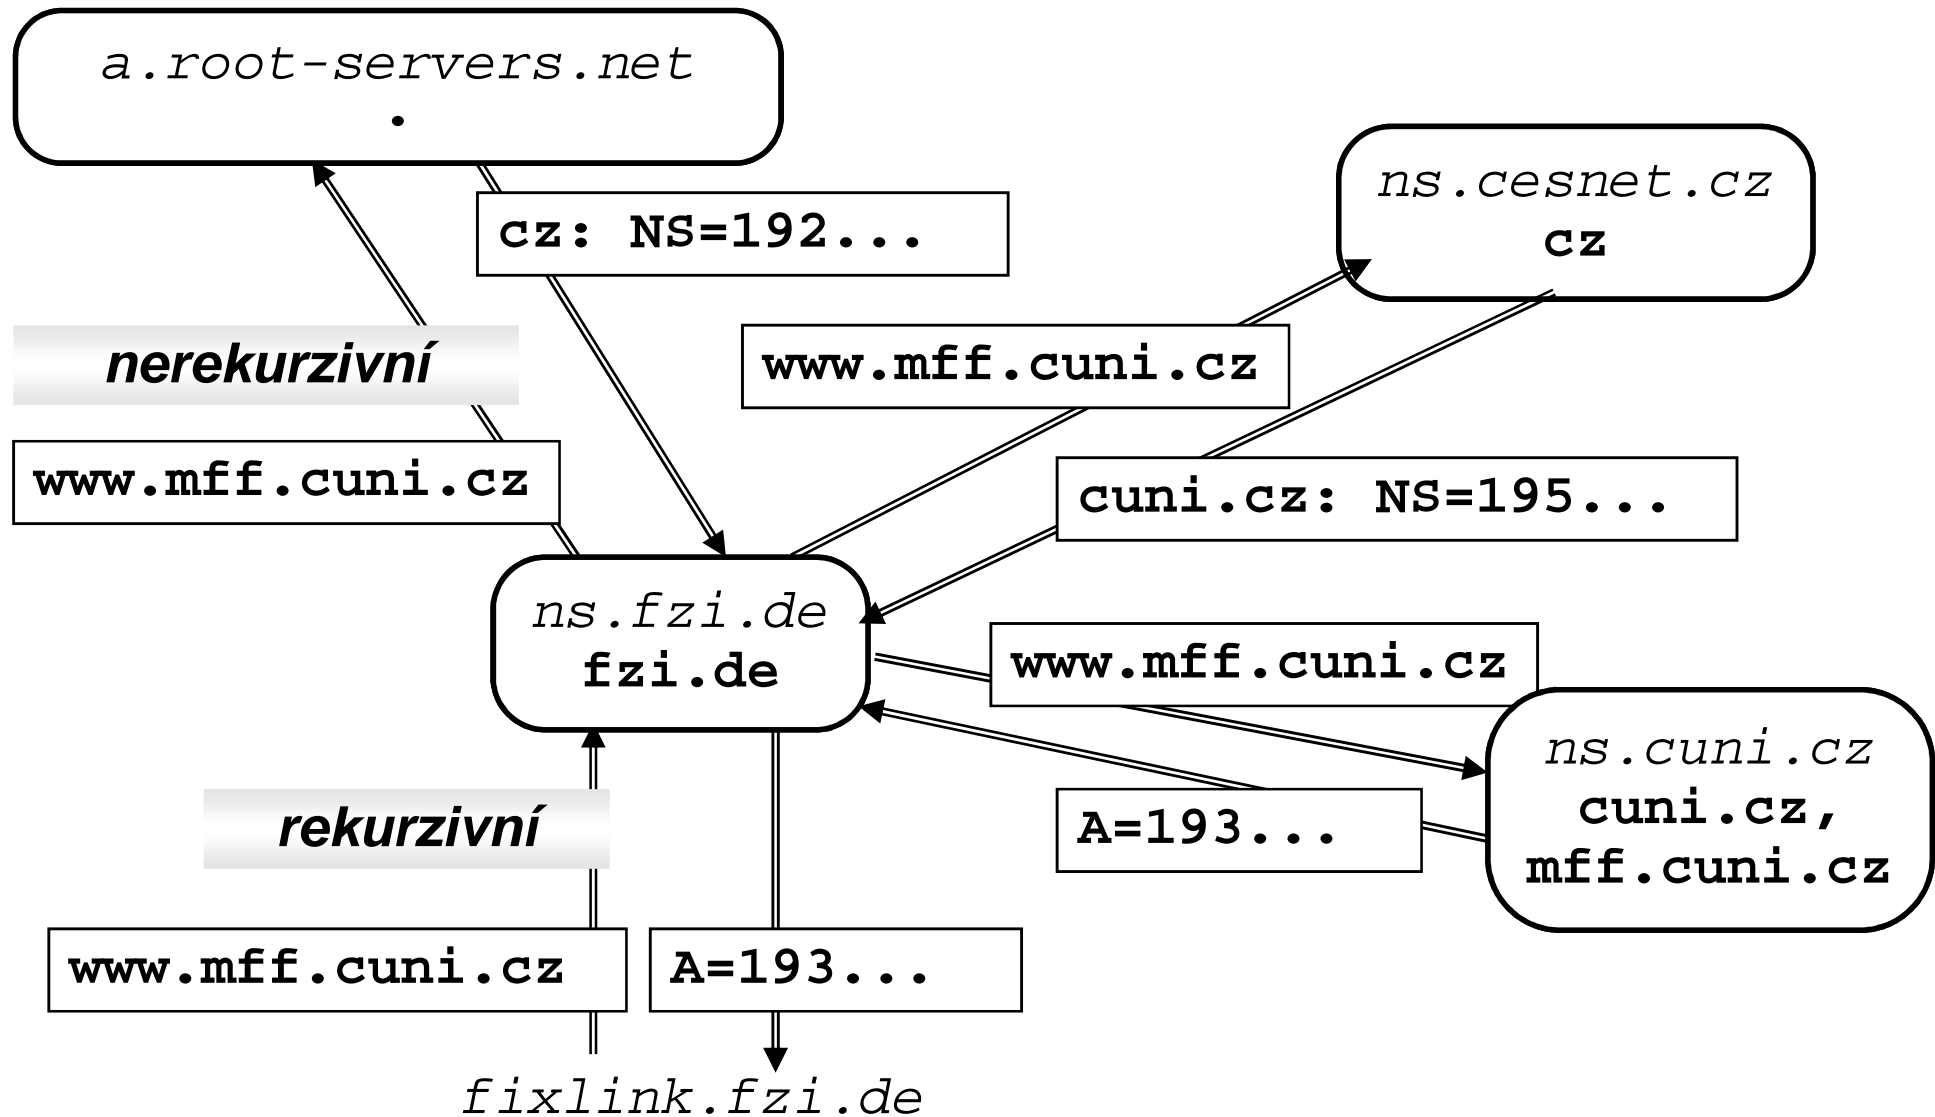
a.root-servers.net
.

cz: NS=192...

ns.cesnet.cz
cz

nerekurzivní

www.mff.cuni.cz

www.mff.cuni.cz

cuni.cz: NS=195...

ns.fzi.de
fzi.de

www.mff.cuni.cz

ns.cuni.cz
cuni.cz,
mff.cuni.cz

rekurzivní

A=193...

www.mff.cuni.cz

A=193...

fixlink.fzi.de